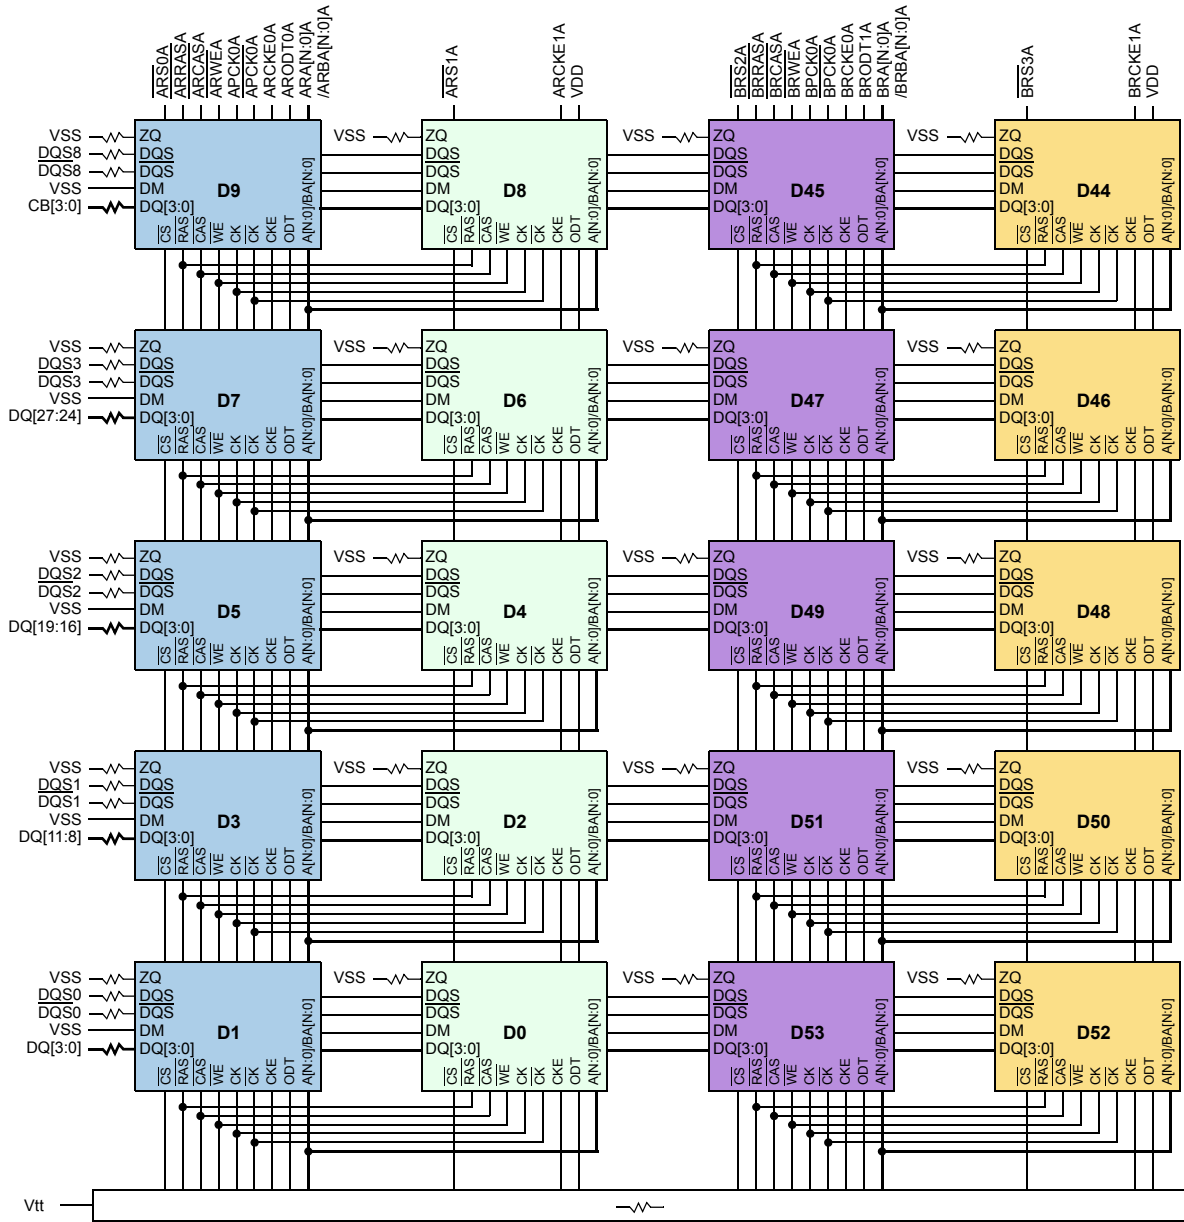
ARS0A ARRASA ARCASA ARWEA APCK0A APCK0A ARCKE0A ARODT0A ARA[N:0]A /ARBA[N:0]A

ARS1A

ARCKE1A VDD

BRS2A BRRASA BRCASA BRWEA BPCK0A BPCK0A BRCKE0A BRODT1A BRA[N:0]A /BRBA[N:0]A

BRS3A

BRCKE1A VDD

VSS DQS8 DQS8 VSS CB[3:0]
ZQ DQS DQS DM DQ[3:0] D9 CS RAS CAS WE CK CK CKE ODT A[N:0]/BA[N:0]

VSS
ZQ DQS DQS DM DQ[3:0] D8 CS RAS CAS WE CK CK CKE ODT A[N:0]/BA[N:0]

VSS
ZQ DQS DQS DM DQ[3:0] D45 CS RAS CAS WE CK CK CKE ODT A[N:0]/BA[N:0]

VSS
ZQ DQS DQS DM DQ[3:0] D44 CS RAS CAS WE CK CK CKE ODT A[N:0]/BA[N:0]

VSS DQS3 DQS3 VSS DQ[27:24]
ZQ DQS DQS DM DQ[3:0] D7 CS RAS CAS WE CK CK CKE ODT A[N:0]/BA[N:0]

VSS
ZQ DQS DQS DM DQ[3:0] D6 CS RAS CAS WE CK CK CKE ODT A[N:0]/BA[N:0]

VSS
ZQ DQS DQS DM DQ[3:0] D47 CS RAS CAS WE CK CK CKE ODT A[N:0]/BA[N:0]

VSS
ZQ DQS DQS DM DQ[3:0] D46 CS RAS CAS WE CK CK CKE ODT A[N:0]/BA[N:0]

VSS DQS2 DQS2 VSS DQ[19:16]
ZQ DQS DQS DM DQ[3:0] D5 CS RAS CAS WE CK CK CKE ODT A[N:0]/BA[N:0]

VSS
ZQ DQS DQS DM DQ[3:0] D4 CS RAS CAS WE CK CK CKE ODT A[N:0]/BA[N:0]

VSS
ZQ DQS DQS DM DQ[3:0] D49 CS RAS CAS WE CK CK CKE ODT A[N:0]/BA[N:0]

VSS
ZQ DQS DQS DM DQ[3:0] D48 CS RAS CAS WE CK CK CKE ODT A[N:0]/BA[N:0]

VSS DQS1 DQS1 VSS DQ[11:8]
ZQ DQS DQS DM DQ[3:0] D3 CS RAS CAS WE CK CK CKE ODT A[N:0]/BA[N:0]

VSS
ZQ DQS DQS DM DQ[3:0] D2 CS RAS CAS WE CK CK CKE ODT A[N:0]/BA[N:0]

VSS
ZQ DQS DQS DM DQ[3:0] D51 CS RAS CAS WE CK CK CKE ODT A[N:0]/BA[N:0]

VSS
ZQ DQS DQS DM DQ[3:0] D50 CS RAS CAS WE CK CK CKE ODT A[N:0]/BA[N:0]

VSS DQS0 DQS0 VSS DQ[3:0]
ZQ DQS DQS DM DQ[3:0] D1 CS RAS CAS WE CK CK CKE ODT A[N:0]/BA[N:0]

VSS
ZQ DQS DQS DM DQ[3:0] D0 CS RAS CAS WE CK CK CKE ODT A[N:0]/BA[N:0]

VSS
ZQ DQS DQS DM DQ[3:0] D53 CS RAS CAS WE CK CK CKE ODT A[N:0]/BA[N:0]

VSS
ZQ DQS DQS DM DQ[3:0] D52 CS RAS CAS WE CK CK CKE ODT A[N:0]/BA[N:0]

Vtt